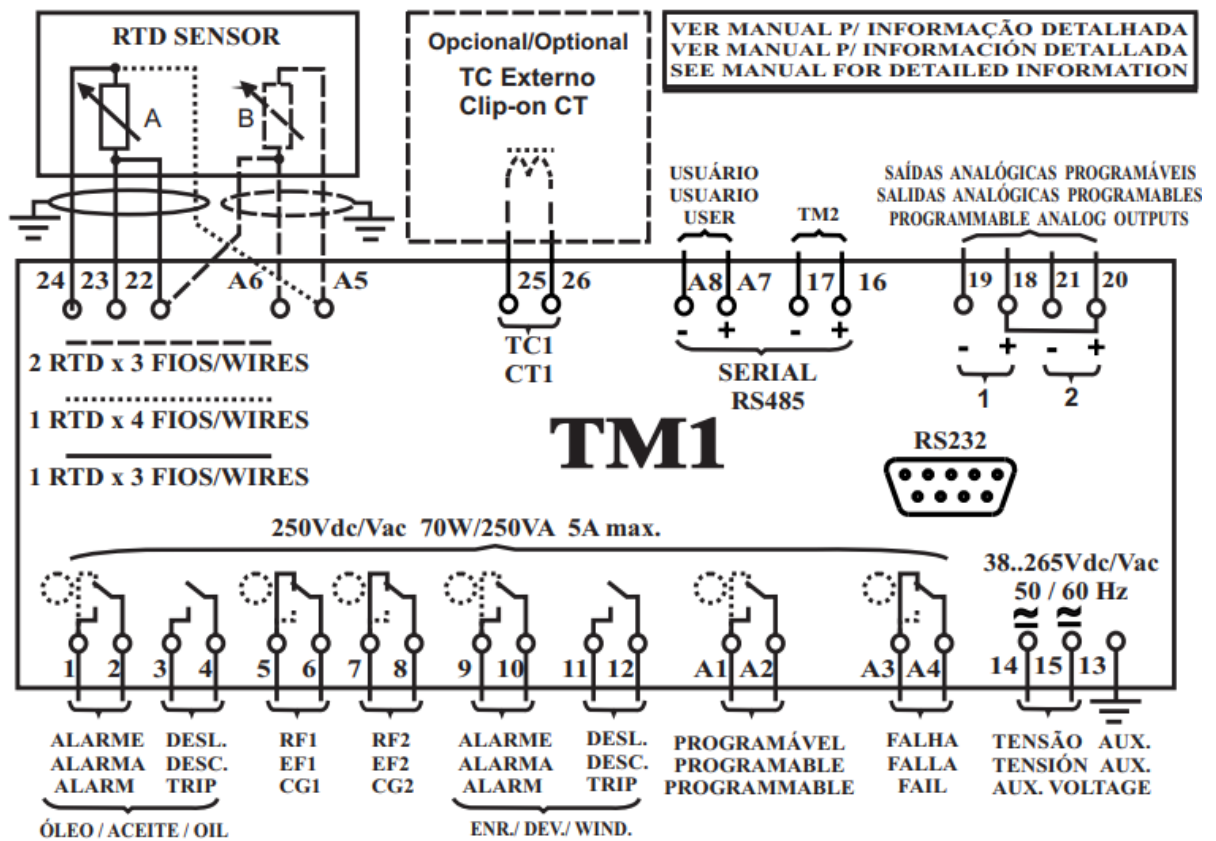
RTD SENSOR

A

B

Opcional/Optional
TC Externo
Clip-on CT

VER MANUAL P/ INFORMAÇÃO DETALHADA
VER MANUAL P/ INFORMACIÓN DETALLADA
SEE MANUAL FOR DETAILED INFORMATION

USUÁRIO
USUARIO
USER

TM2

SAÍDAS ANALÓGICAS PROGRAMÁVEIS
SALIDAS ANALÓGICAS PROGRAMABLES
PROGRAMMABLE ANALOG OUTPUTS

24 23 22 A6 A5

25 26

A8 A7 17 16

19 18 21 20

TC1
CT1

- + - +

SERIAL
RS485

- + - +

1 2

2 RTD x 3 FIOS/WIRES

1 RTD x 4 FIOS/WIRES

1 RTD x 3 FIOS/WIRES

TM1

RS232

250Vdc/Vac 70W/250VA 5A max.

38..265Vdc/Vac
50 / 60 Hz

1 2 3 4 5 6 7 8 9 10 11 12 A1 A2 A3 A4 14 15 13

ALARME
ALARMA
ALARM

DESL.
DESC.
TRIP

RF1
EF1
CG1

RF2
EF2
CG2

ALARME
ALARMA
ALARM

DESL.
DESC.
TRIP

PROGRAMÁVEL
PROGRAMABLE
PROGRAMMABLE

FALHA
FALLA
FAIL

TENSÃO
TENSIÓN
AUX. VOLTAGE

AUX.
AUX.

ÓLEO / ACEITE / OIL

ENR./ DEV./ WIND.